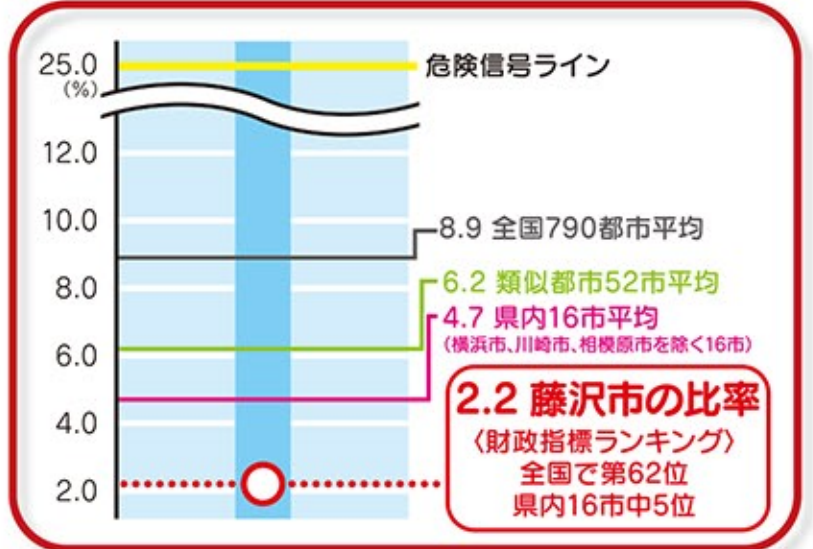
25.0
(%)
危険信号ライン
12.0
10.0
8.9 全国790都市平均
8.0
6.2 類似都市52市平均
4.7 県内16市平均
(横浜市、川崎市、相模原市を除く16市)
6.0
4.0
2.2 藤沢市の比率
〈財政指標ランキング〉
全国で第62位
県内16市中5位
2.0